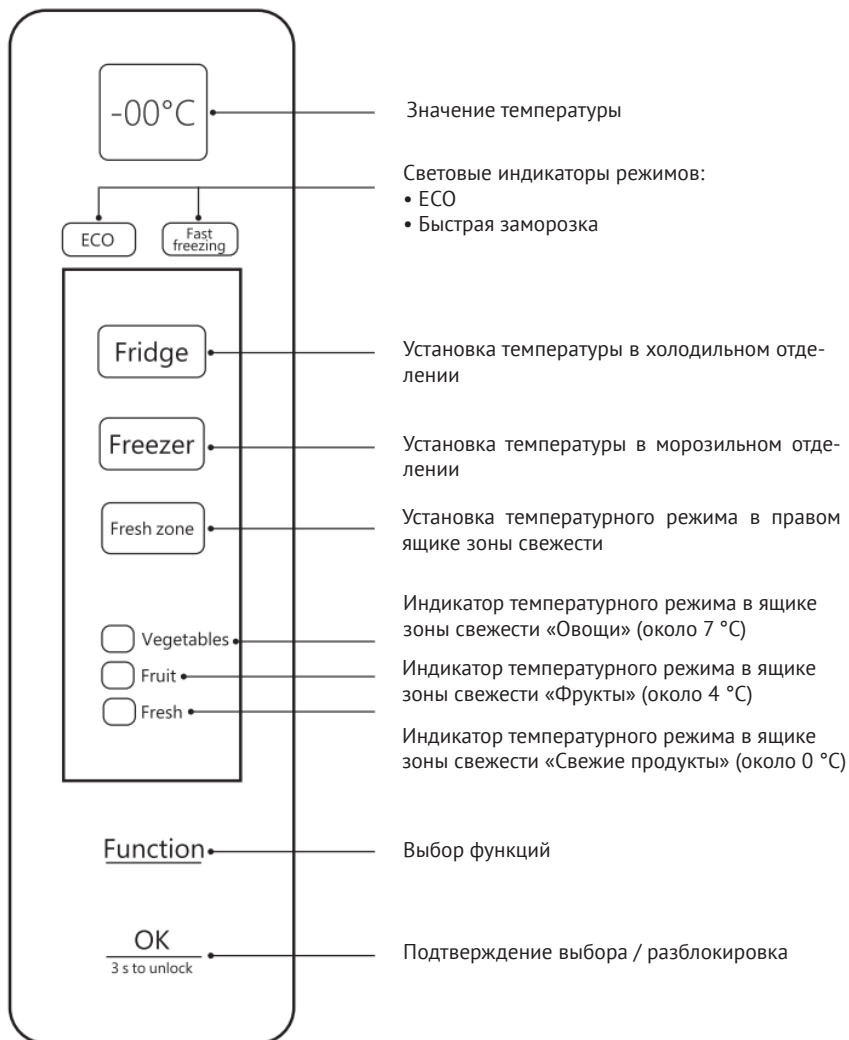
-00°C

Значение температуры

ECO

Fast freezing

Световые индикаторы режимов:
• ECO
• Быстрая заморозка

Fridge

Установка температуры в холодильном отделении

Freezer

Установка температуры в морозильном отделении

Fresh zone

Установка температурного режима в правом ящике зоны свежести

Vegetables

Индикатор температурного режима в ящике зоны свежести «Овощи» (около 7 °C)

Fruit

Индикатор температурного режима в ящике зоны свежести «Фрукты» (около 4 °C)

Fresh

Индикатор температурного режима в ящике зоны свежести «Свежие продукты» (около 0 °C)

Function

Выбор функций

OK
3 s to unlock

Подтверждение выбора / разблокировка